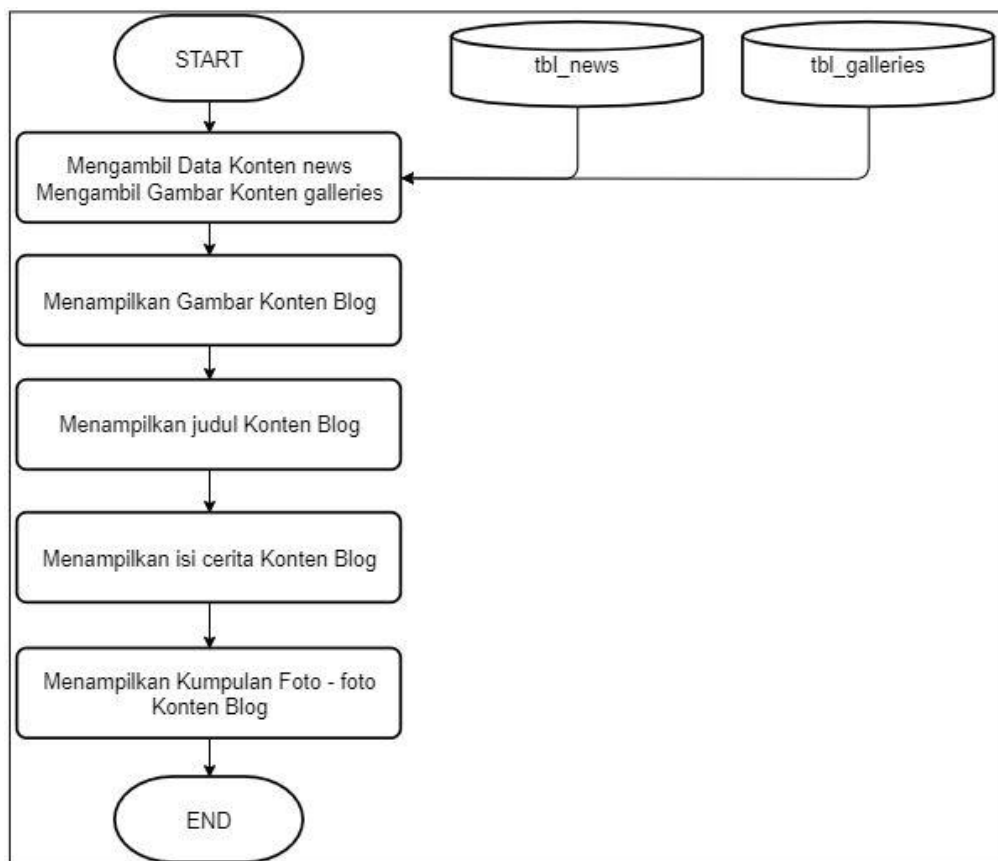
START

tbl_news

tbl_galleries

Mengambil Data Konten news
Mengambil Gambar Konten galleries

Menampilkan Gambar Konten Blog

Menampilkan judul Konten Blog

Menampilkan isi cerita Konten Blog

Menampilkan Kumpulan Foto - foto Konten Blog

END